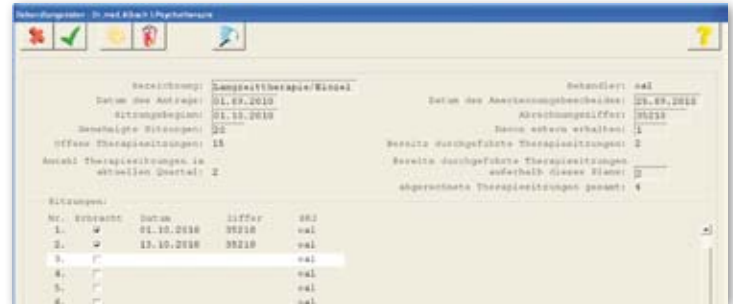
Behandlungsplan - Dr. med. Albach \ Psychotherapie

Bezeichnung: Langzeittherapie/Einzel
Datum des Antrags: 01.09.2010
Sitzungsbeginn: 01.10.2010
Genehmigte Sitzungen: 20
Offene Therapiesitzungen: 15
Anzahl Therapiesitzungen im aktuellen Quartal: 2

Behandler: cal
Datum des Anerkennungsbescheides: 25.09.2010
Abrechnungsziffer: 35210
Davon extern erhalten: 1
Bereits durchgeführte Therapiesitzungen: 2
Bereits durchgeführte Therapiesitzungen außerhalb dieses Plans: 0
abgerechnete Therapiesitzungen gesamt: 4

Sitzungen:

| Nr. | Erbracht | Datum | Ziffer | BKZ |
|---|---|---|---|---|
| 1. | ✓ | 01.10.2010 | 35210 | cal |
| 2. | ✓ | 15.10.2010 | 35210 | cal |
| 3. | | | | cal |
| 4. | | | | cal |
| 5. | | | | cal |
| 6. | | | | cal |